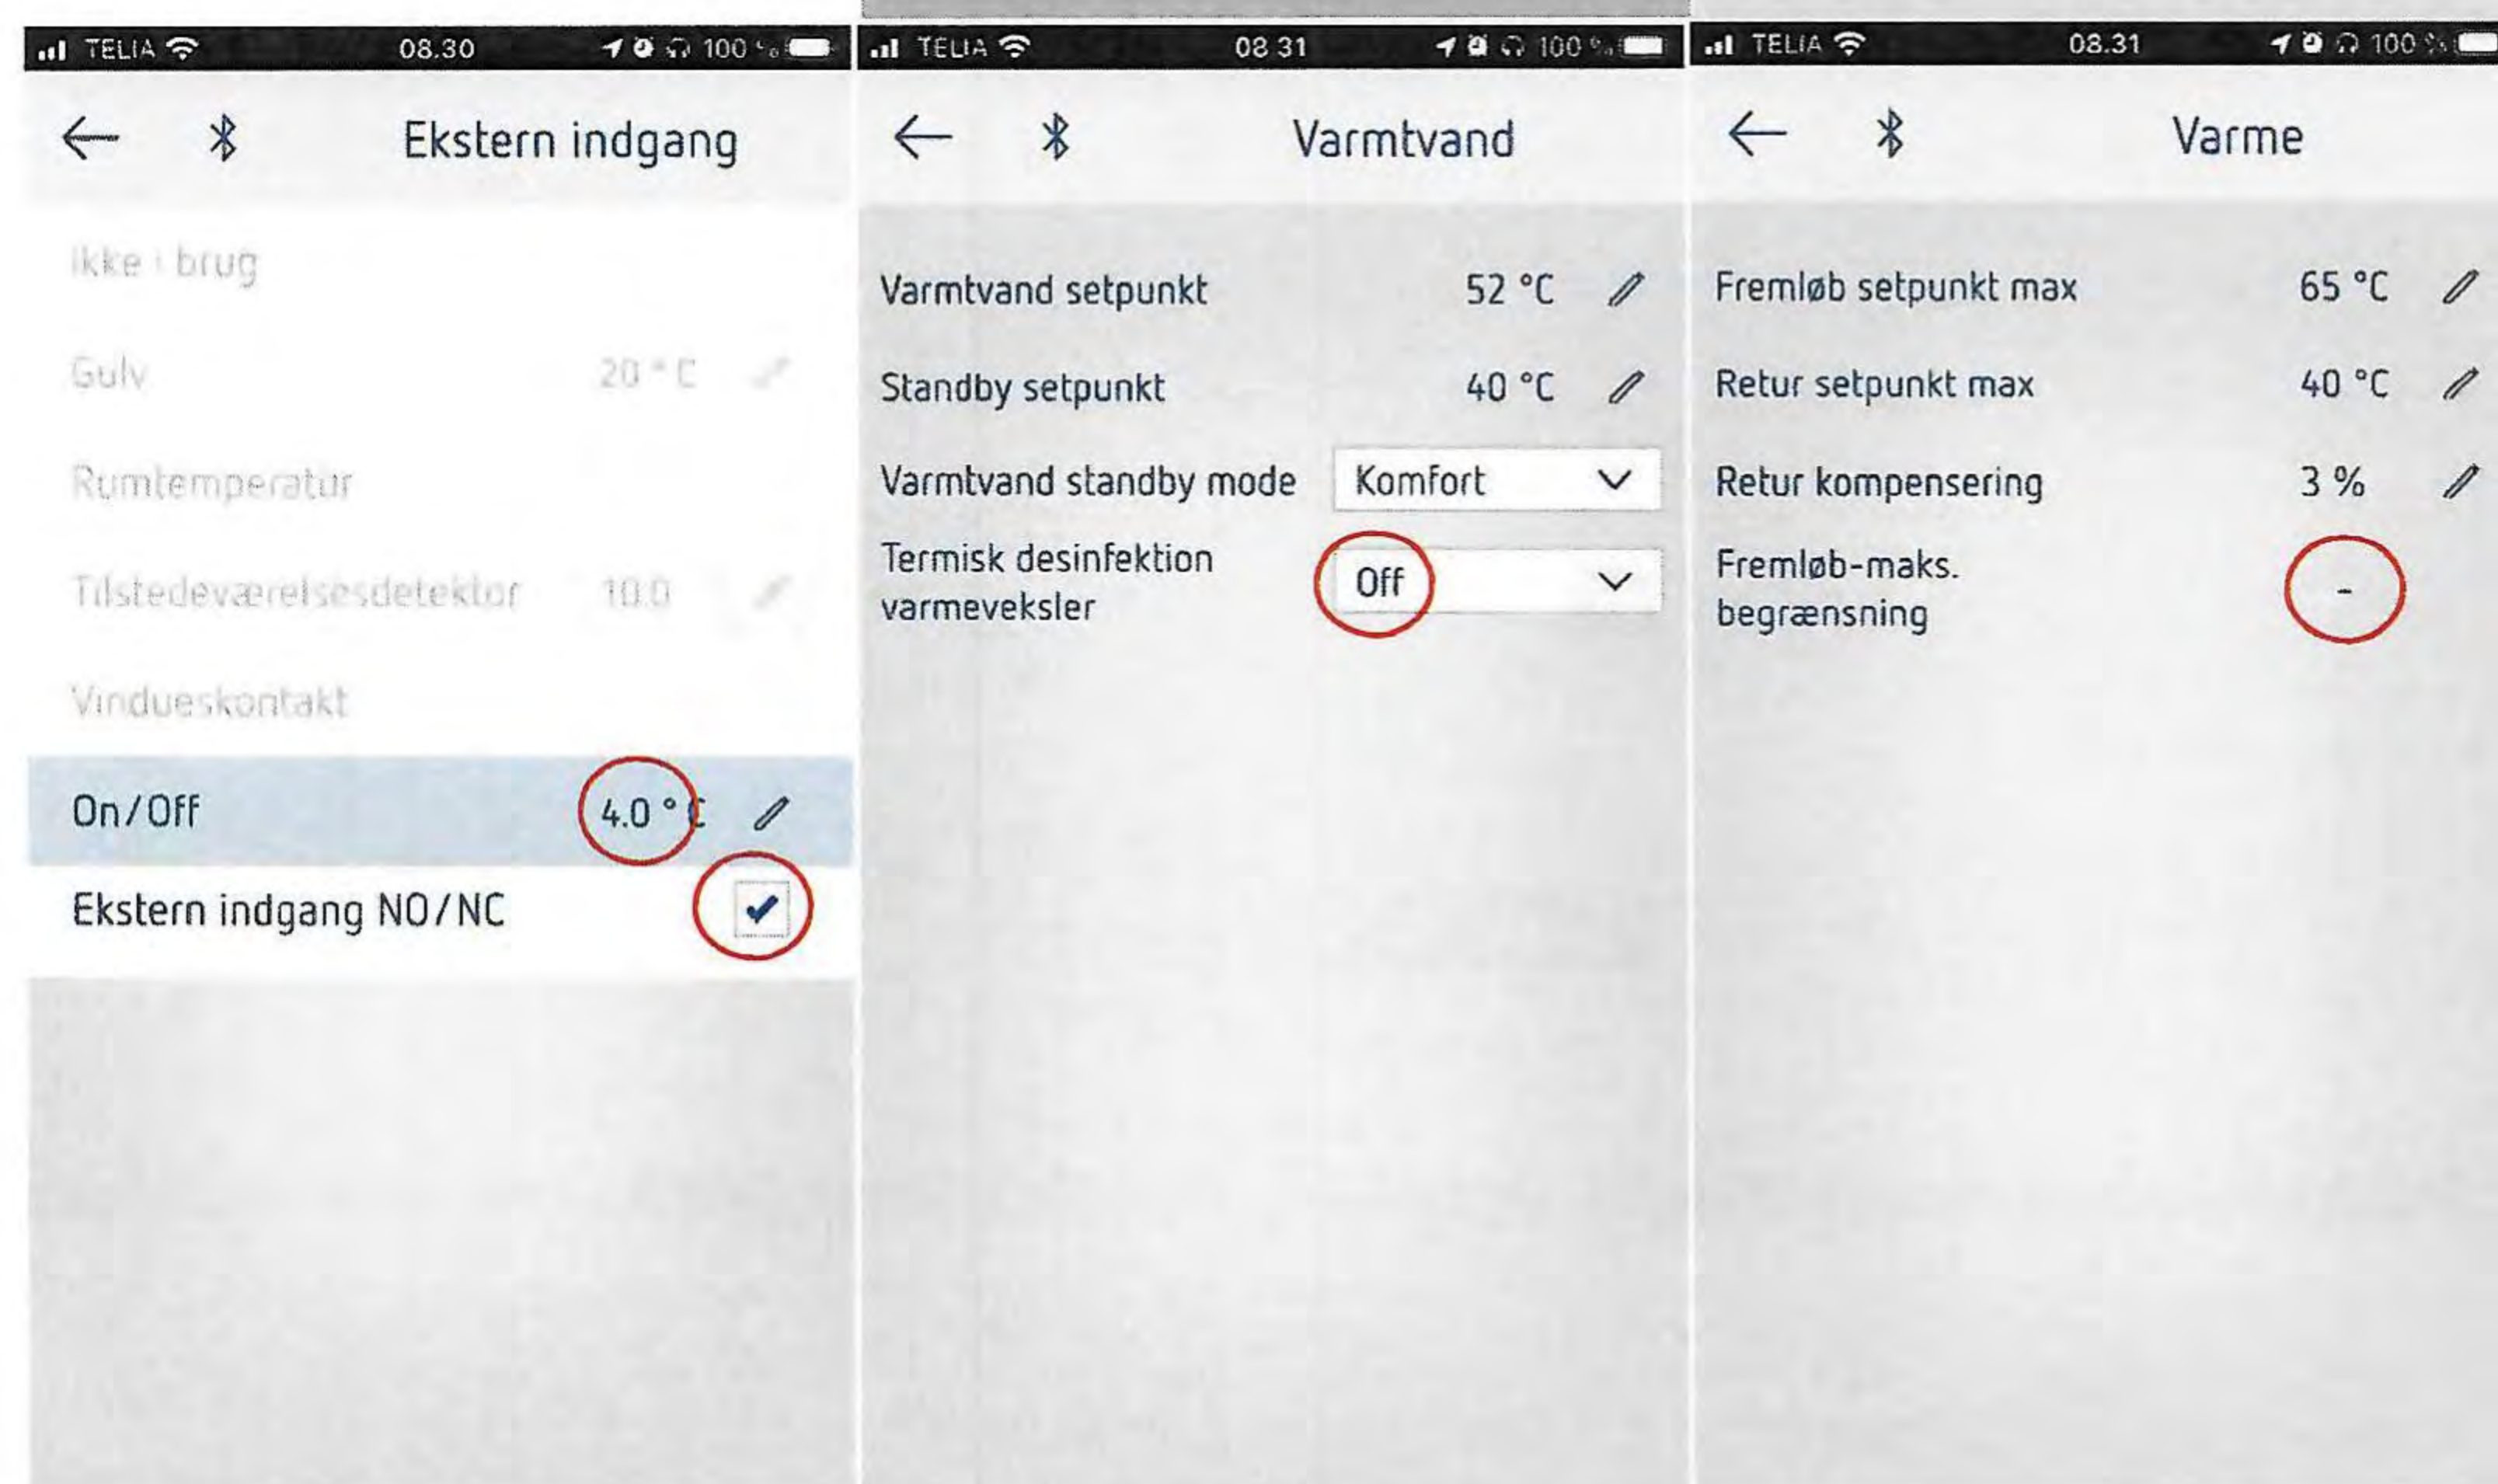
TELIA 08.30 100 %

Ekstern indgang

Ikke i brug

Gulv 20 °C

Rumtemperatur

Tilstedeværelsesdetektor 10.0

Vindueskontakt

On/Off 4.0 °C

Ekstern indgang NO/NC

TELIA 08.31 100 %

Varmtvand

Varmtvand setpunkt 52 °C

Standby setpunkt 40 °C

Varmtvand standby mode Komfort

Termisk desinfektion varmeveksler Off

TELIA 08.31 100 %

Varme

Fremløb setpunkt max 65 °C

Retur setpunkt max 40 °C

Retur kompensering 3 %

Fremløb-maks. begrænsning -